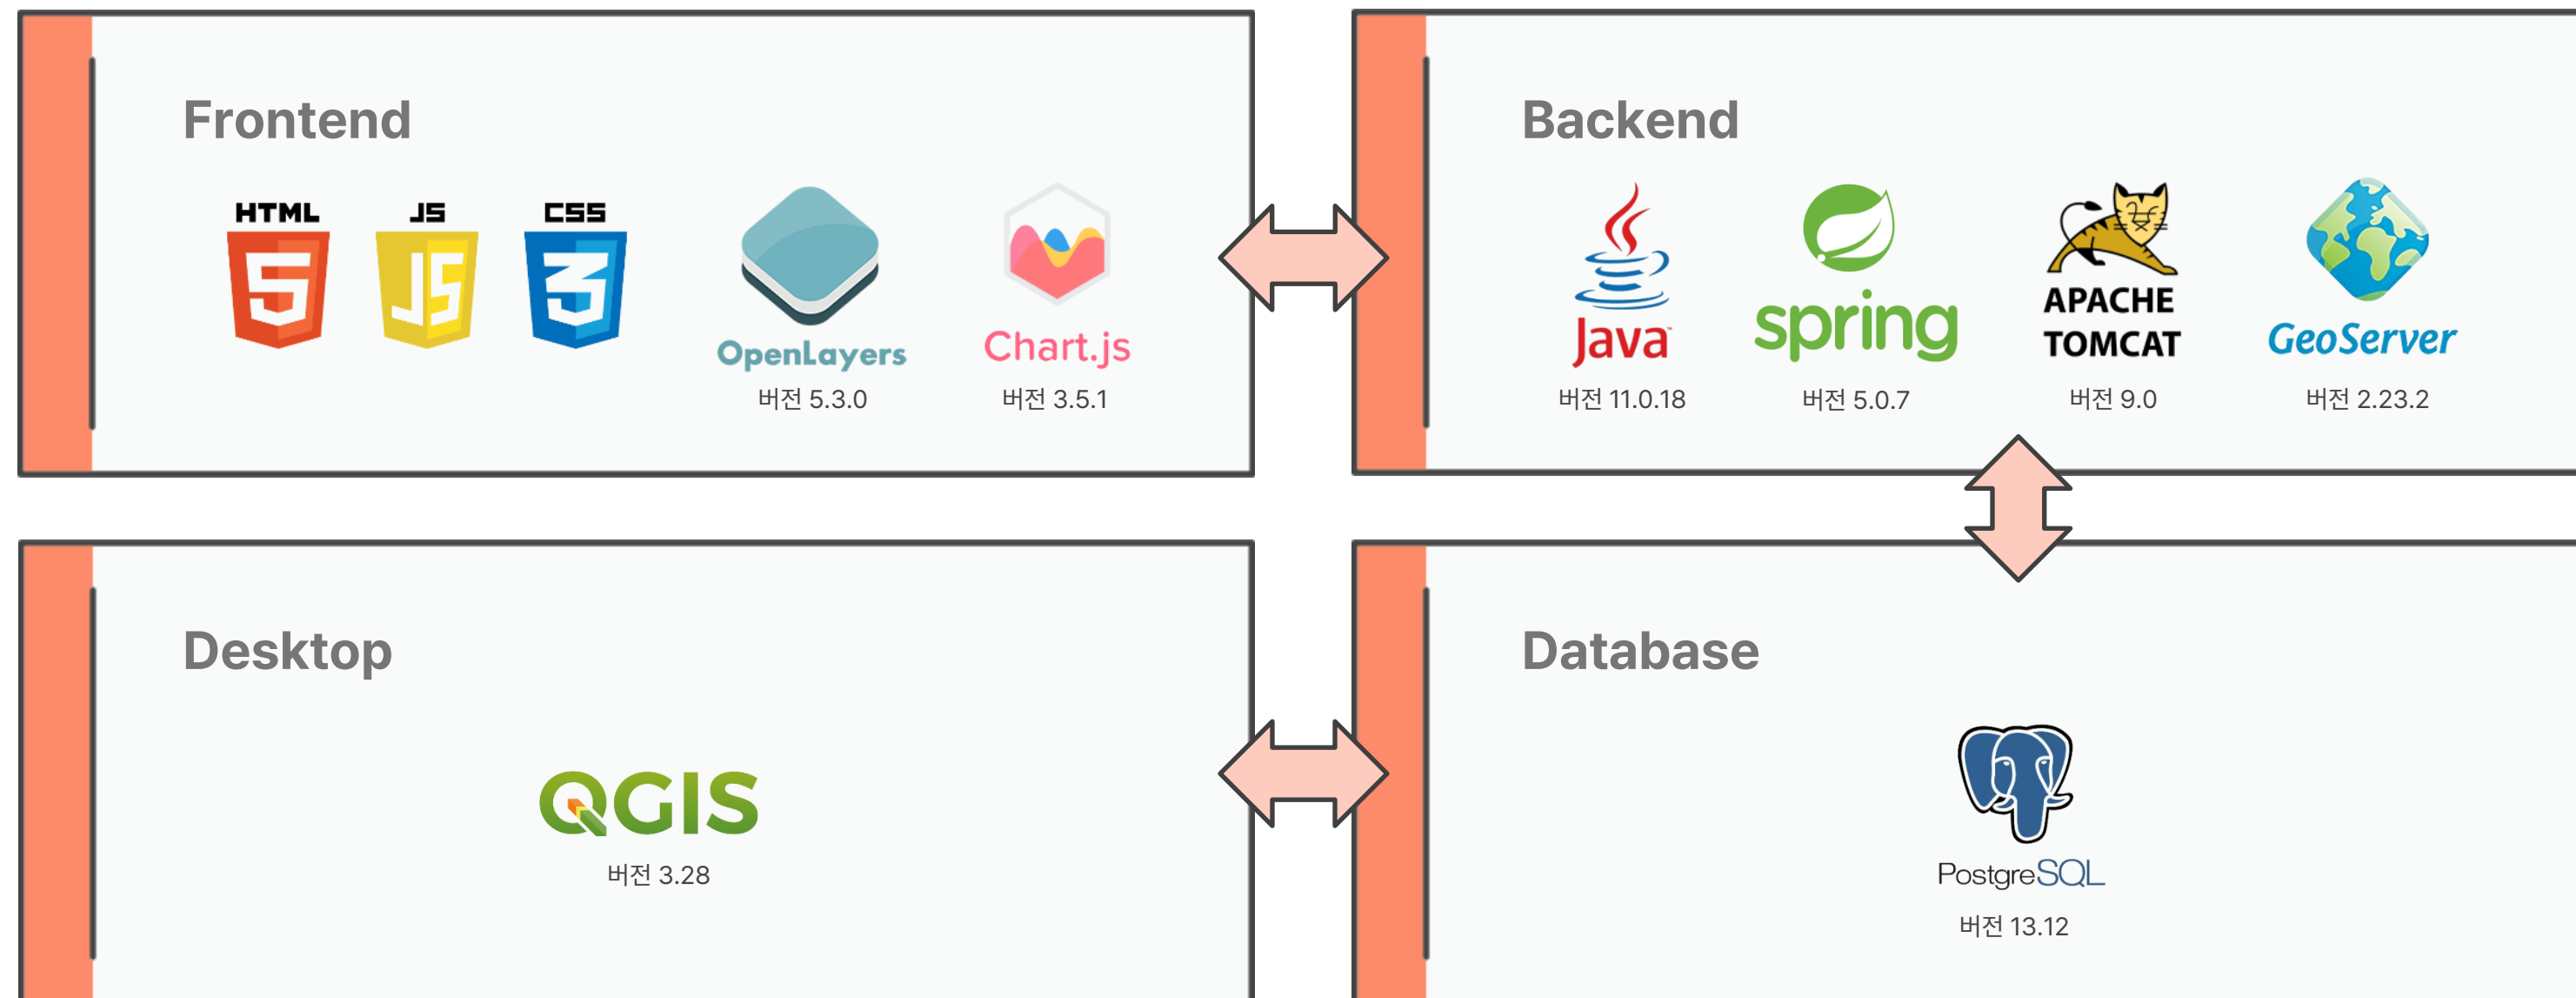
Frontend

HTML 5 JS CSS 3

OpenLayers
버전 5.3.0

Chart.js
버전 3.5.1

Backend

Java
버전 11.0.18

spring
버전 5.0.7

APACHE TOMCAT
버전 9.0

GeoServer
버전 2.23.2

Desktop

QGIS
버전 3.28

Database

PostgreSQL
버전 13.12